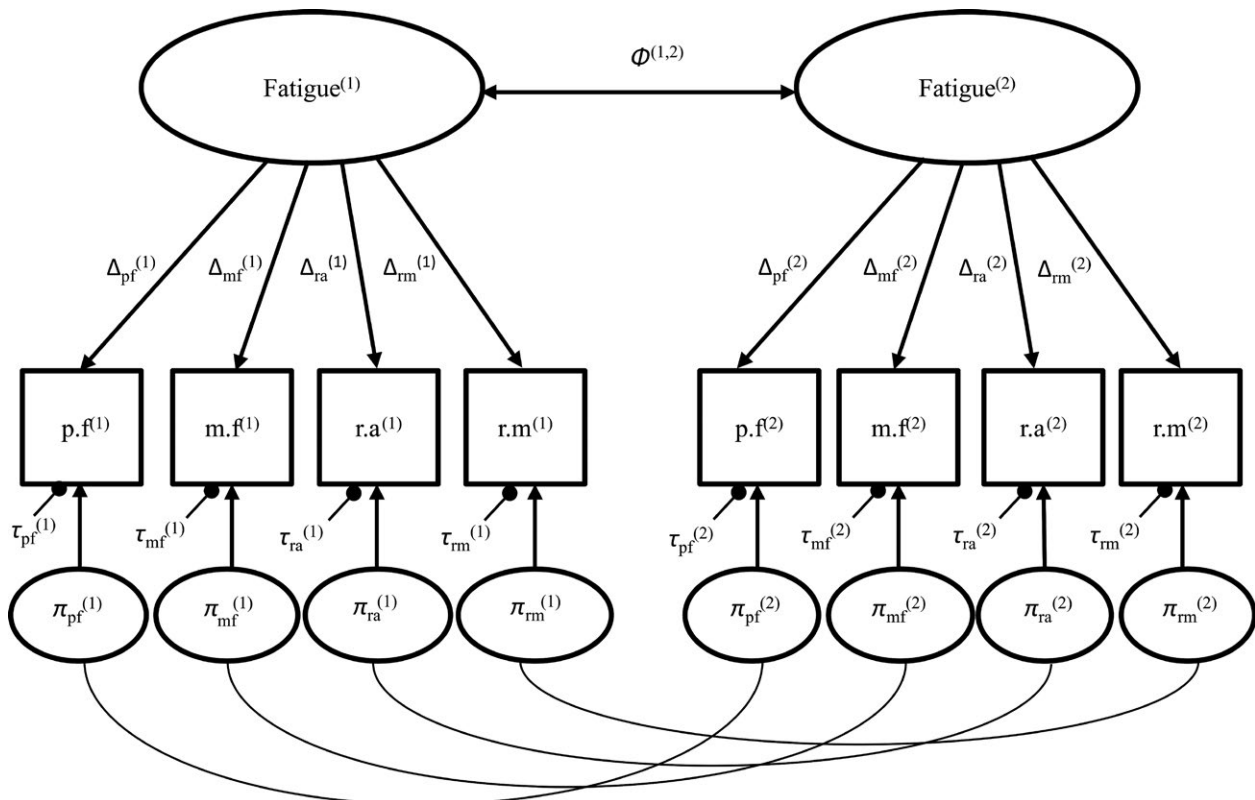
Fatigue$^{(1)}$

$\Phi^{(1,2)}$

Fatigue$^{(2)}$

$\Delta_{pf}^{(1)}$ $\Delta_{mf}^{(1)}$ $\Delta_{ra}^{(1)}$ $\Delta_{rm}^{(1)}$

$\Delta_{pf}^{(2)}$ $\Delta_{mf}^{(2)}$ $\Delta_{ra}^{(2)}$ $\Delta_{rm}^{(2)}$

p.f$^{(1)}$ m.f$^{(1)}$ r.a$^{(1)}$ r.m$^{(1)}$

p.f$^{(2)}$ m.f$^{(2)}$ r.a$^{(2)}$ r.m$^{(2)}$

$\tau_{pf}^{(1)}$ $\tau_{mf}^{(1)}$ $\tau_{ra}^{(1)}$ $\tau_{rm}^{(1)}$

$\tau_{pf}^{(2)}$ $\tau_{mf}^{(2)}$ $\tau_{ra}^{(2)}$ $\tau_{rm}^{(2)}$

$\pi_{pf}^{(1)}$ $\pi_{mf}^{(1)}$ $\pi_{ra}^{(1)}$ $\pi_{rm}^{(1)}$

$\pi_{pf}^{(2)}$ $\pi_{mf}^{(2)}$ $\pi_{ra}^{(2)}$ $\pi_{rm}^{(2)}$